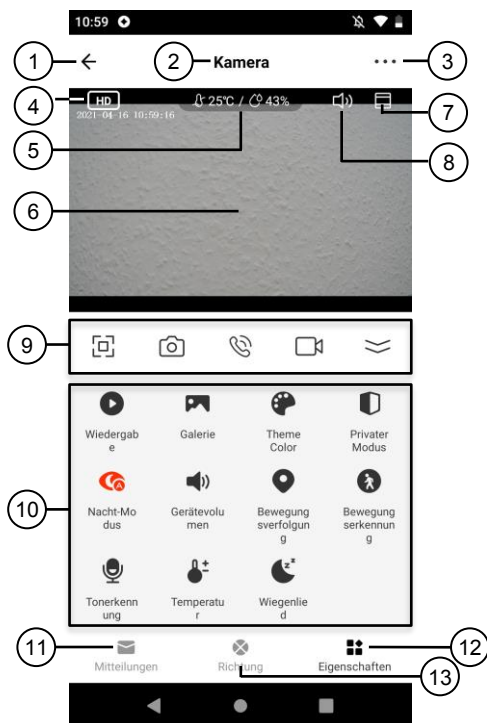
10:59

1

2 Kamera

3

4 HD

2021-04-16 10:59:16

25℃ / 43%

5

6

7

8

9

10

Wiedergabe

Galerie

Theme Color

Privater Modus

Nacht-Modus

Gerätevolumen

Bewegungsverfolgung

Bewegungserkennung

Tonerkennung

Temperatur

Wiegenlied

11

Mitteilungen

Richtung

Eigenschaften

12

13